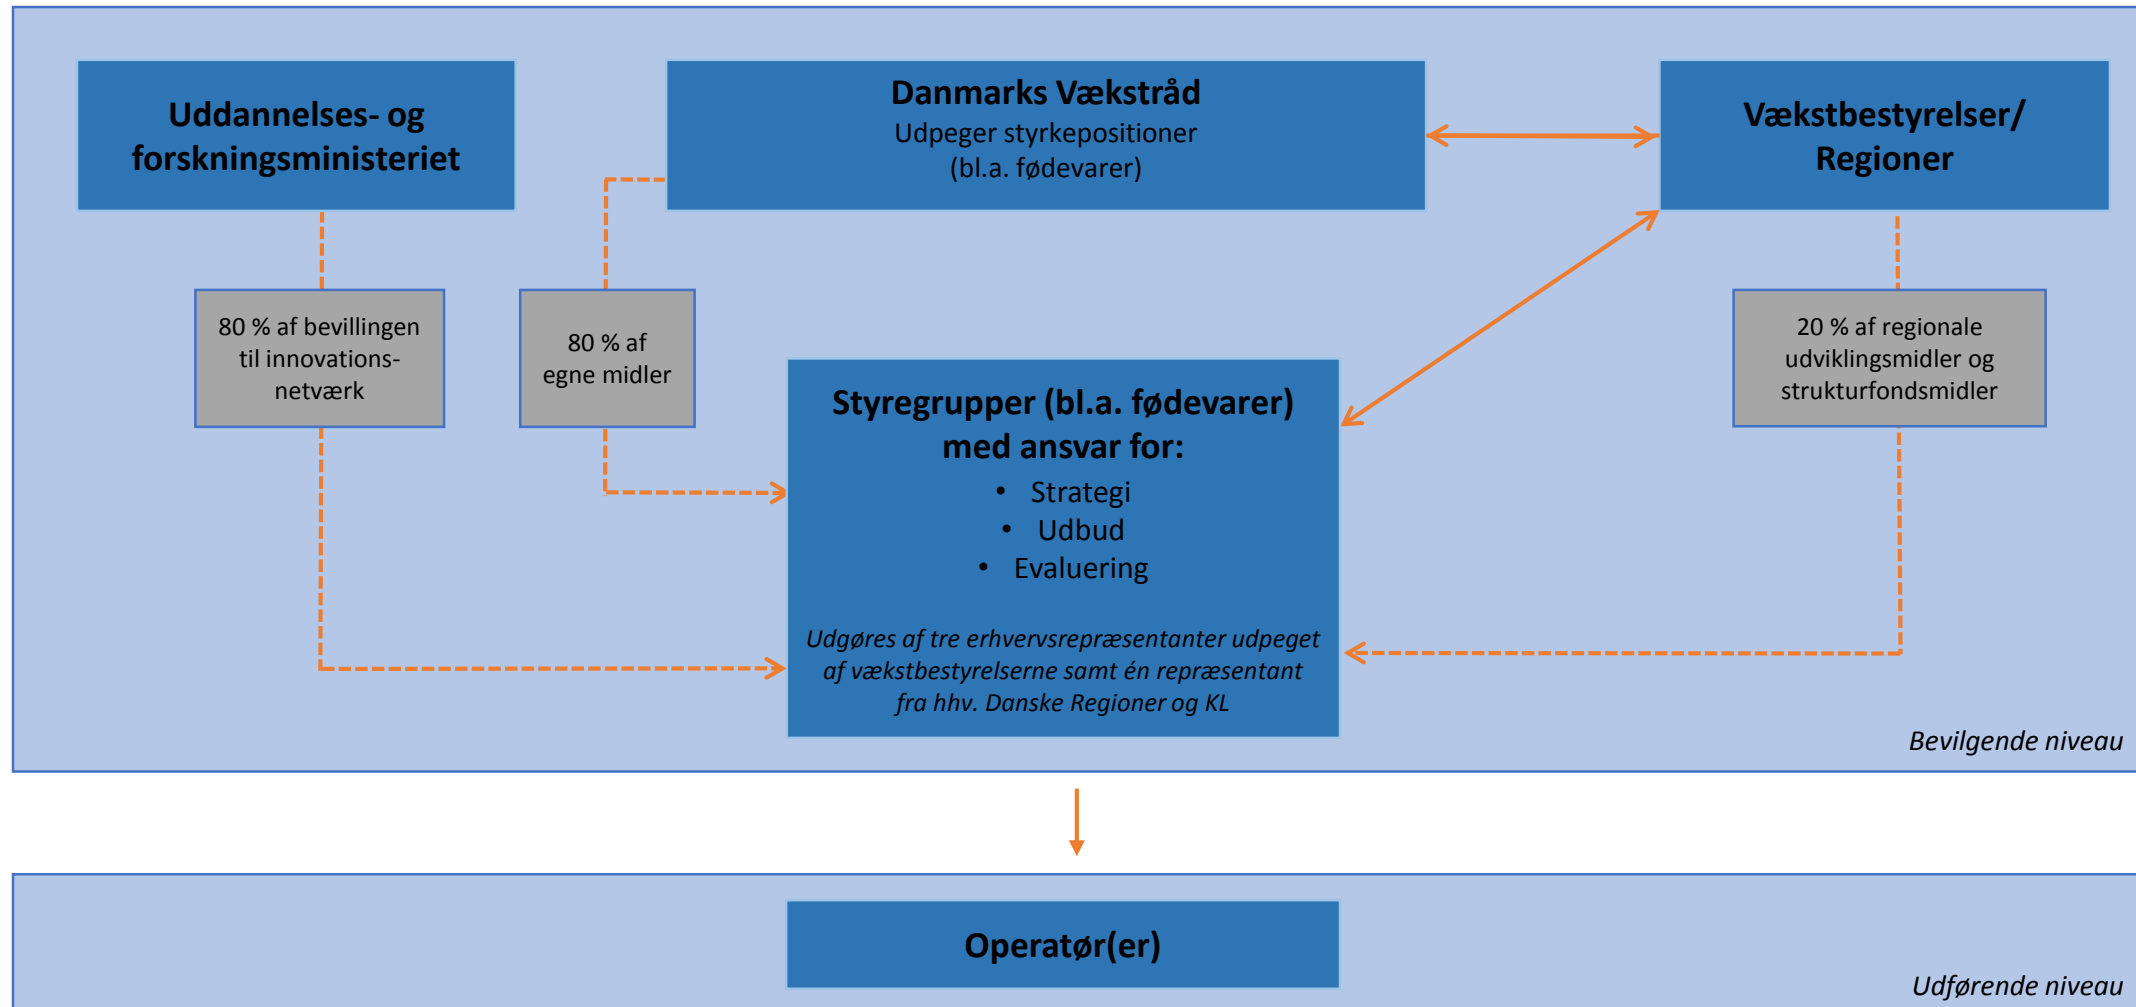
Uddannelses- og forskningsministeriet

Danmarks Vækstråd
Udpeger styrkepositioner
(bl.a. fødevarer)

Vækstbestyrelser/ Regioner

80 % af bevillingen til innovationsnetværk

80 % af egne midler

20 % af regionale udviklingsmidler og strukturfondsmidler

Styregrupper (bl.a. fødevarer) med ansvar for:
• Strategi
• Udbud
• Evaluering

Udgøres af tre erhvervsrepræsentanter udpeget af vækstbestyrelserne samt én repræsentant fra hhv. Danske Regioner og KL

Bevilgende niveau

Operatør(er)

Udførende niveau